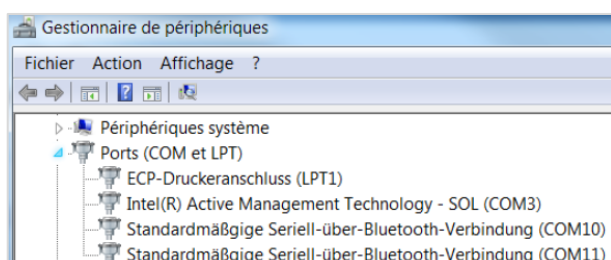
Gestionnaire de périphériques

Fichier Action Affichage ?

Périphériques système
Ports (COM et LPT)
ECP-Druckeranschluss (LPT1)
Intel(R) Active Management Technology - SOL (COM3)
Standardmäßgige Seriell-über-Bluetooth-Verbindung (COM10)
Standardmäßgige Seriell-über-Bluetooth-Verbindung (COM11)